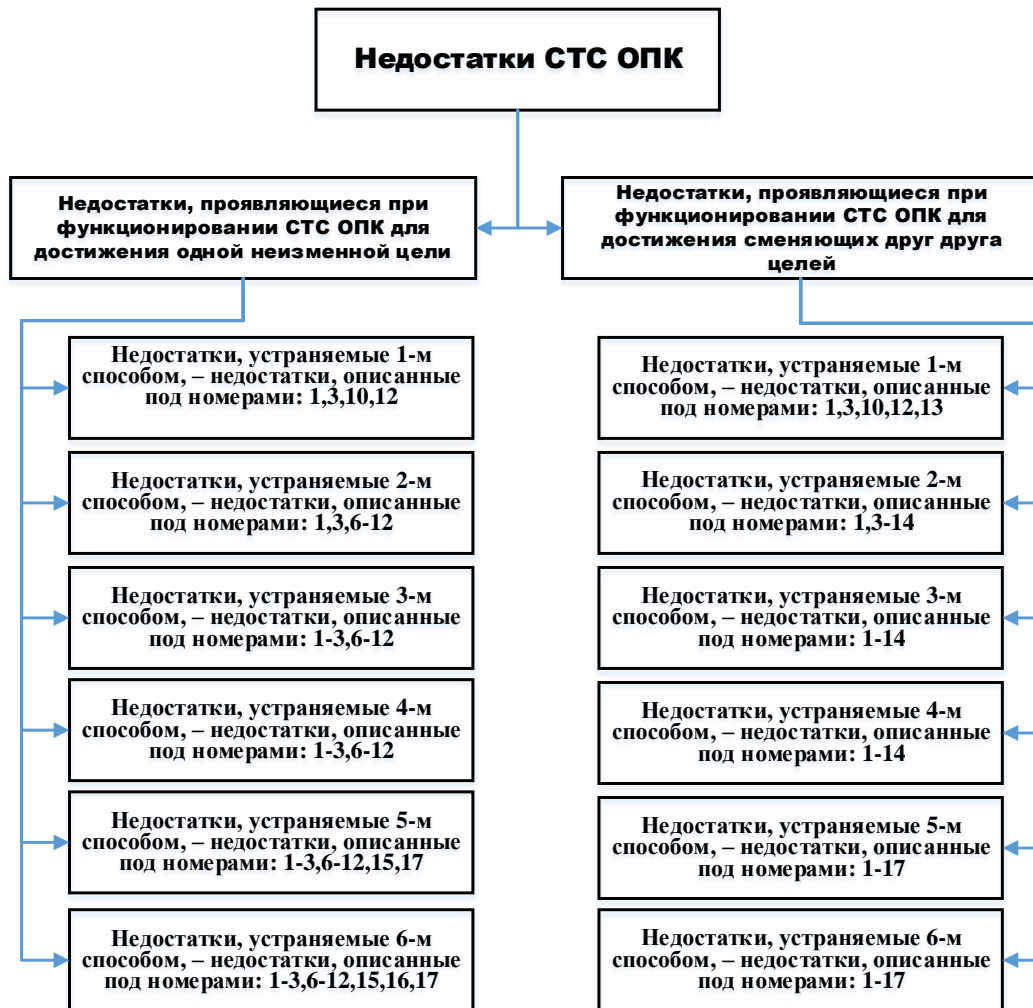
Недостатки СТС ОПК

Недостатки, проявляющиеся при функционировании СТС ОПК для достижения одной неизменной цели

Недостатки, устраняемые 1-м способом, – недостатки, описанные под номерами: 1,3,10,12

Недостатки, устраняемые 2-м способом, – недостатки, описанные под номерами: 1,3,6-12

Недостатки, устраняемые 3-м способом, – недостатки, описанные под номерами: 1-3,6-12

Недостатки, устраняемые 4-м способом, – недостатки, описанные под номерами: 1-3,6-12

Недостатки, устраняемые 5-м способом, – недостатки, описанные под номерами: 1-3,6-12,15,17

Недостатки, устраняемые 6-м способом, – недостатки, описанные под номерами: 1-3,6-12,15,16,17

Недостатки, проявляющиеся при функционировании СТС ОПК для достижения сменяющих друг друга целей

Недостатки, устраняемые 1-м способом, – недостатки, описанные под номерами: 1,3,10,12,13

Недостатки, устраняемые 2-м способом, – недостатки, описанные под номерами: 1,3-14

Недостатки, устраняемые 3-м способом, – недостатки, описанные под номерами: 1-14

Недостатки, устраняемые 4-м способом, – недостатки, описанные под номерами: 1-14

Недостатки, устраняемые 5-м способом, – недостатки, описанные под номерами: 1-17

Недостатки, устраняемые 6-м способом, – недостатки, описанные под номерами: 1-17